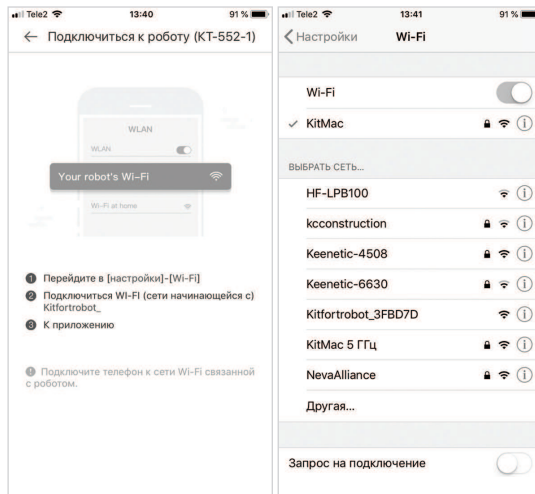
Tele2 13:40 91 %

← Подключиться к роботу (KT-552-1)

WLAN

WLAN

Your robot's Wi-Fi

Wi-Fi at home

1 Перейдите в [настройки]-[Wi-Fi]

2 Подключиться WI-FI (сети начинающейся с) Kitfortrobot_

3 К приложению

Подключите телефон к сети Wi-Fi связанной с роботом.

Tele2 13:41 91 %

< Настройки Wi-Fi

Wi-Fi

✓ KitMac

ВЫБРАТЬ СЕТЬ...

HF-LPB100

kcconstruction

Keenetic-4508

Keenetic-6630

Kitfortrobot_3FBD7D

KitMac 5 ГГц

NevaAlliance

Другая...

Запрос на подключение